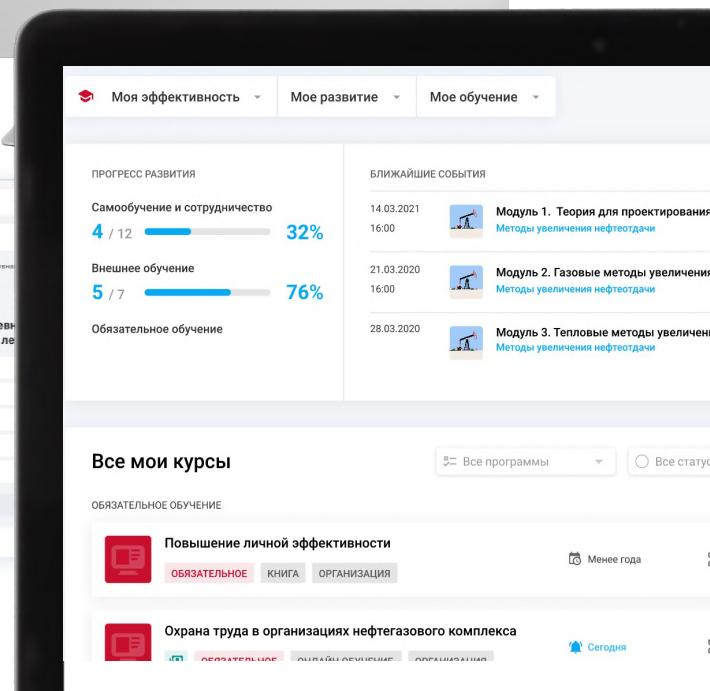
Моя эффективность Мое развитие Мое обучение

ПРОГРЕСС РАЗВИТИЯ

Самообучение и сотрудничество
4 / 12 32%

Внешнее обучение
5 / 7 76%

Обязательное обучение

БЛИЖАЙШИЕ СОБЫТИЯ

14.03.2021
16:00
Модуль 1. Теория для проектирования
Методы увеличения нефтеотдачи

21.03.2020
16:00
Модуль 2. Газовые методы увеличения
Методы увеличения нефтеотдачи

28.03.2020
Модуль 3. Тепловые методы увеличен
Методы увеличения нефтеотдачи

Все мои курсы

Все программы
Все статус

ОБЯЗАТЕЛЬНОЕ ОБУЧЕНИЕ

Повышение личной эффективности
ОБЯЗАТЕЛЬНОЕ КНИГА ОРГАНИЗАЦИЯ
Менее года

Охрана труда в организациях нефтегазового комплекса
ОБЯЗАТЕЛЬНОЕ ОНЛАЙН ОБУЧЕНИЕ ОРГАНИЗАЦИЯ
Сегодня